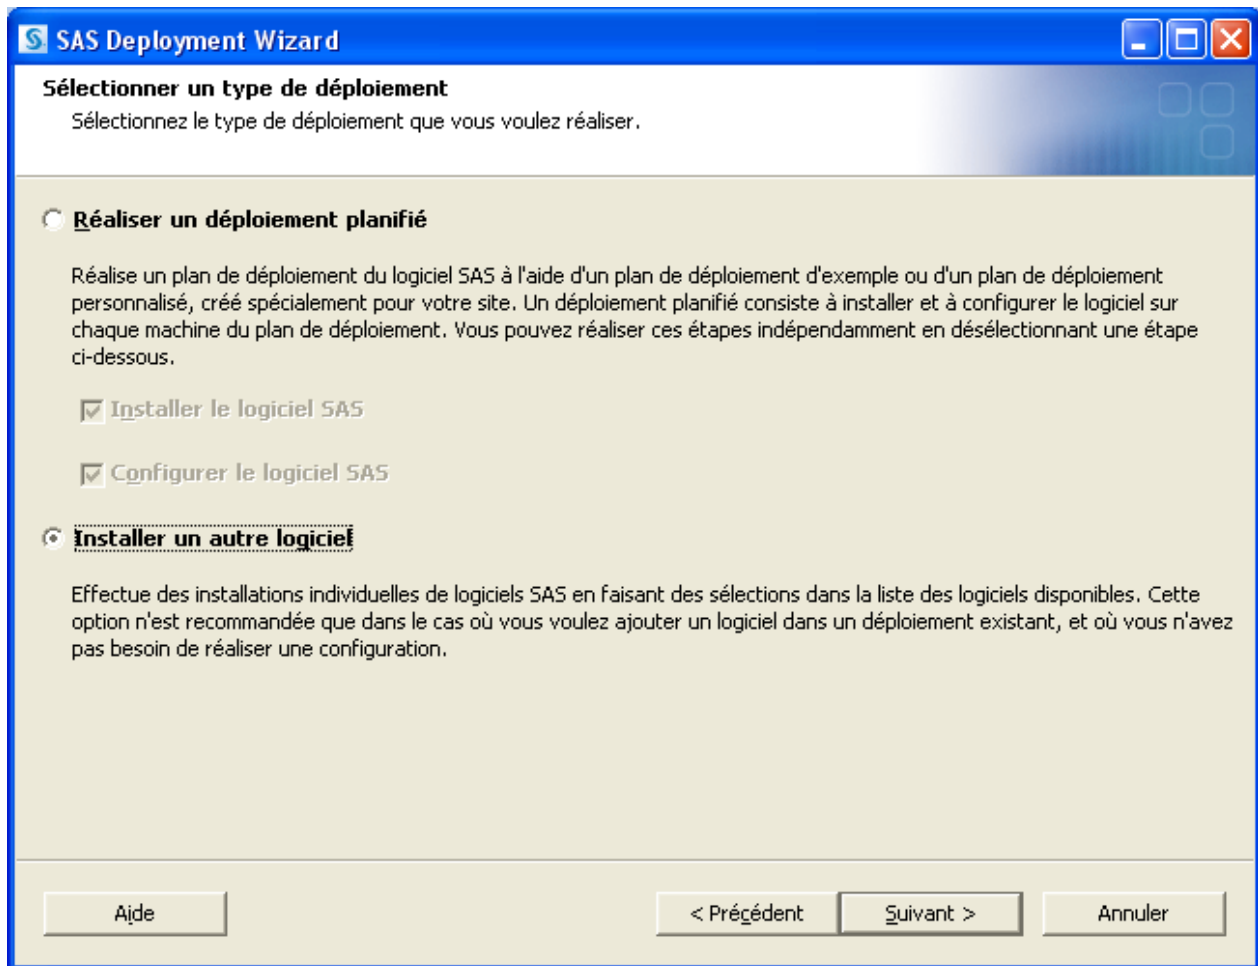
SAS Deployment Wizard

Sélectionner un type de déploiement

Sélectionnez le type de déploiement que vous voulez réaliser.

Réaliser un déploiement planifié

Réalise un plan de déploiement du logiciel SAS à l'aide d'un plan de déploiement d'exemple ou d'un plan de déploiement personnalisé, créé spécialement pour votre site. Un déploiement planifié consiste à installer et à configurer le logiciel sur chaque machine du plan de déploiement. Vous pouvez réaliser ces étapes indépendamment en désélectionnant une étape ci-dessous.

Installer le logiciel SAS

Configurer le logiciel SAS

Installer un autre logiciel

Effectue des installations individuelles de logiciels SAS en faisant des sélections dans la liste des logiciels disponibles. Cette option n'est recommandée que dans le cas où vous voulez ajouter un logiciel dans un déploiement existant, et où vous n'avez pas besoin de réaliser une configuration.

Aide

< Précédent

Suivant >

Annuler